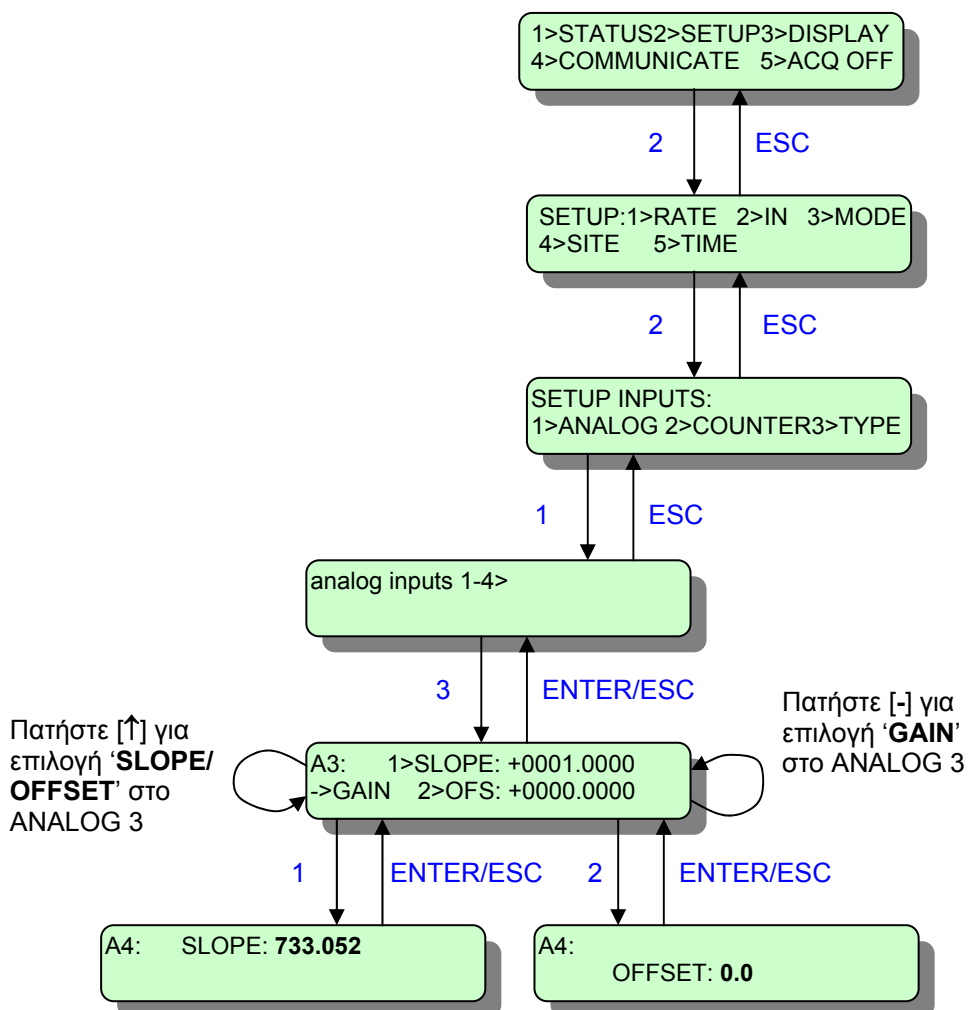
1>STATUS2>SETUP3>DISPLAY
4>COMMUNICATE 5>ACQ OFF

2

ESC

SETUP:1>RATE 2>IN 3>MODE
4>SITE 5>TIME

2

ESC

SETUP INPUTS:
1>ANALOG 2>COUNTER3>TYPE

1

ESC

analog inputs 1-4>

3

ENTER/ESC

Πατήστε [↑] για επιλογή '**SLOPE/ OFFSET**' στο ANALOG 3

A3: 1>SLOPE: +0001.0000
->GAIN 2>OFS: +0000.0000

Πατήστε [-] για επιλογή '**GAIN**' στο ANALOG 3

1

ENTER/ESC

2

ENTER/ESC

A4: SLOPE: **733.052**

A4:
OFFSET: **0.0**